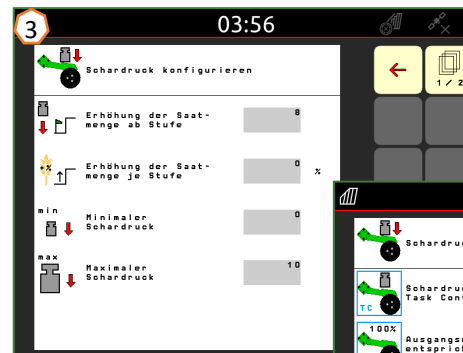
3
03:56

Schardruck konfigurieren

Erhöhung der Saatmenge ab Stufe
8

Erhöhung der Saatmenge je Stufe
0
%

min
Minimaler Schardruck
0

max
Maximaler Schardruck
10

1 / 2

Schardruc

Schardruc
Task Cont
TC

100%
Ausgangs
entsprich